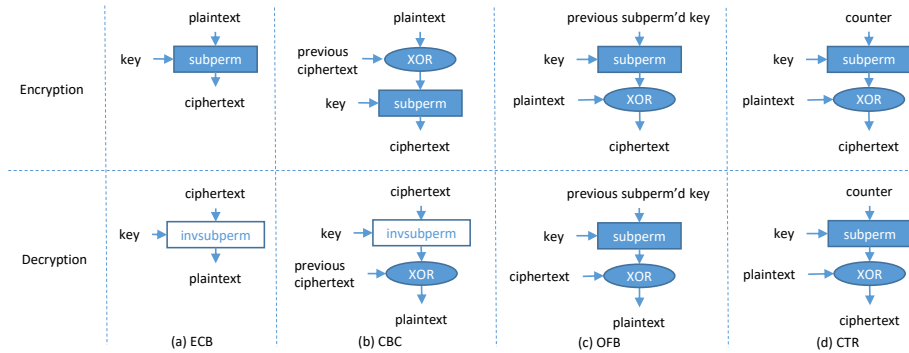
Encryption

plaintext
key
subperm
ciphertext

plaintext
previous ciphertext
XOR
key
subperm
ciphertext

previous subperm'd key
key
subperm
plaintext
XOR
ciphertext

counter
key
subperm
plaintext
XOR
ciphertext

Decryption

ciphertext
key
invsubperm
plaintext

ciphertext
key
invsubperm
previous ciphertext
XOR
plaintext

previous subperm'd key
key
subperm
ciphertext
XOR
plaintext

counter
key
subperm
plaintext
XOR
ciphertext

(a) ECB

(b) CBC

(c) OFB

(d) CTR